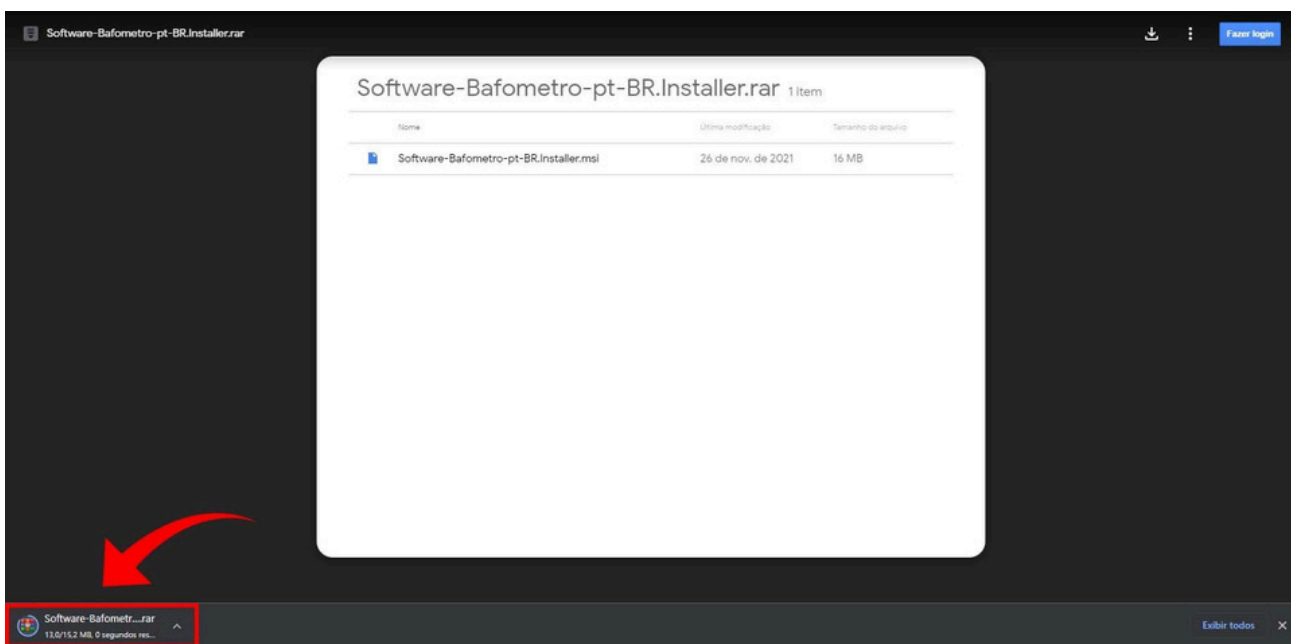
Software-Bafometro-pt-BR.Installer.rar

Fazer login

Software-Bafometro-pt-BR.Installer.rar 1 item

| Nome | Última modificação | Tamanho do arquivo |
|---|---|---|
| Software-Bafometro-pt-BR.Installer.msi | 26 de nov. de 2021 | 16 MB |

Software-Bafometr....rar
13,0/15,2 MB, 0 segundos res...

Exibir todos